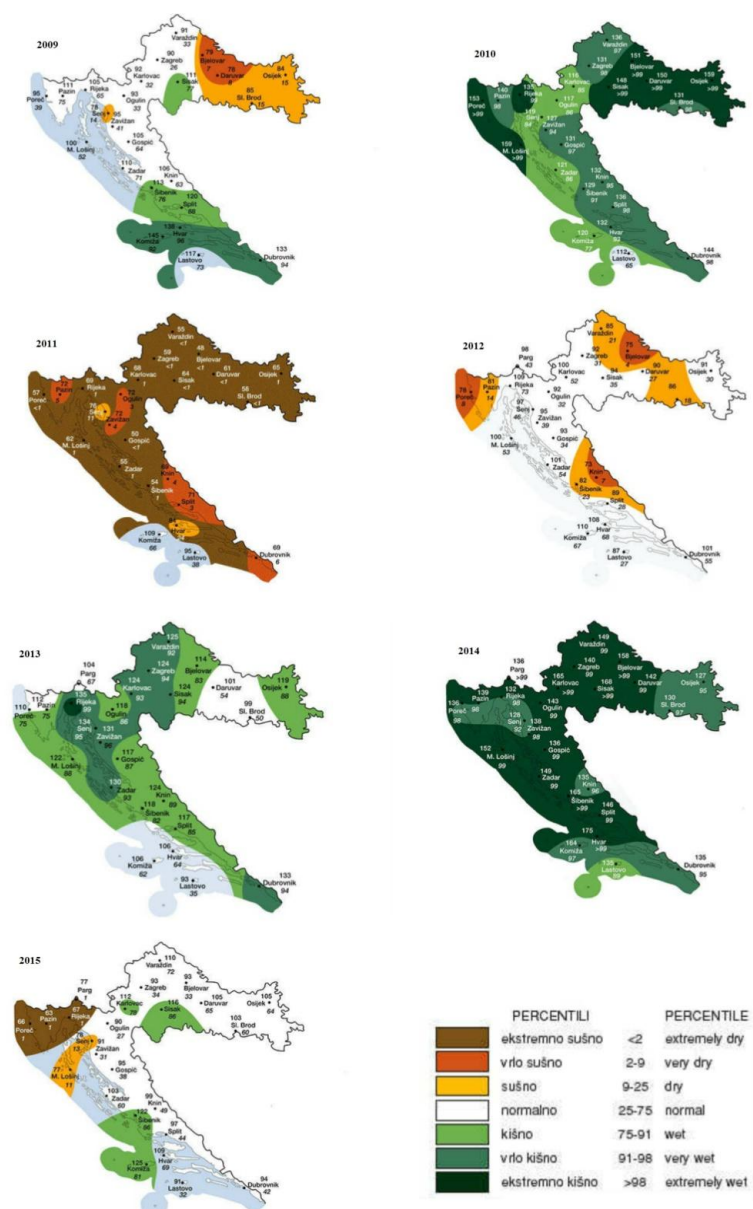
2009

91 Varaždin 33
90 Zagreb 26
92 Karlovac 32
76 Bjelovar 7
79 Daruvar 8
84 Osijek 15
111
85 Sl. Brod 15
95 Poreč 39
111 Pazin 75
105 Rijeka 65
93 Ogulin 33
78 Senj 14
95 Zavižan 41
105 Gospić 64
100 M. Lošinj 52
110 Zadar 71
106 Knin 63
Šibenik 76
120 Split 68
145 Komiža
Hvar
117 Lastovo 73
133 Dubrovnik 94

2010

136 Varaždin 97
151 Bjelovar >99
131 Zagreb >99
148 Sisak >99
150 Daruvar >99
159 Osijek >99
131 Sl. Brod 98
153 Poreč >99
140 Pazin 98
Rijeka 98
118 Karlovac 95
117 Ogulin 90
127 Zavižan 94
131 Gospić 97
159 M. Lošinj >99
121 Zadar 94
132 Knin 96
129 Šibenik 91
135 Split 96
132 Hvar 93
120 Komiža 77
112 Lastovo 65
144 Dubrovnik 98

2011

55 Varaždin <1
59 Zagreb <1
48 Bjelovar <1
66 Karlovac 1
61 Daruvar <1
64 Sisak <1
65 Osijek 1
56 Sl. Brod <1
57 Poreč <1
72 Pazin
69 Rijeka 1
72 Ogulin
76 Senj 11
73 Zavižan 4
50 Gospić <1
62 M. Lošinj 1
55 Zadar 1
54 Šibenik 1
64 Knin 4
71 Split 5
109 Komiža 66
95 Lastovo 38
69 Dubrovnik 6

2012

85 Varaždin 21
98 Parg 43
92 Zagreb 31
75 Bjelovar 7
100 Karlovac 52
90 Daruvar 27
91 Osijek 30
78 Poreč 9
81 Pazin 14
100 Rijeka 73
93 Ogulin 32
97 Senj 46
93 Zavižan 39
93 Gospić 49
Sisak 35
88
18
100 M. Lošinj 53
101 Zadar 54
Knin 7
82 Šibenik 23
89 Split 26
108 Hvar 68
110 Komiža 67
87 Lastovo 27
101 Dubrovnik 55

2013

125 Varaždin 92
104 Parg 67
124 Zagreb 94
114 Bjelovar 83
124 Karlovac 93
101 Daruvar 54
119 Osijek 88
124 Sisak 94
99 Sl. Brod 50
110 Poreč 75
112 Pazin 75
130 Rijeka 99
116 Ogulin
134 Senj 95
131 Zavižan 96
117 Gospić 87
122 M. Lošinj 88
130 Zadar 93
124 Knin 89
118 Šibenik 82
117 Split 85
106 Hvar 64
106 Komiža 62
93 Lastovo 35
133 Dubrovnik 94

2014

149 Varaždin >99
136 Parg >99
140 Zagreb >99
158 Bjelovar >99
142 Daruvar 98
127 Osijek 95
165 Karlovac >99
168 Sisak >99
130 Sl. Brod 97
136 Poreč 98
139 Pazin 98
132 Rijeka 98
143 Ogulin 99
128 Senj 92
136 Zavižan 98
136 Gospić 99
152 M. Lošinj 99
149 Zadar 99
135 Knin 98
165 Šibenik >99
146 Split 99
175
164 Komiža 96
Hvar >99
135 Lastovo 80
135 Dubrovnik 95

2015

110 Varaždin 72
77 Parg 1
93 Zagreb 34
93 Bjelovar 33
63 Pazin 1
67 Rijeka 1
112 Karlovac 81
115 Sisak 86
105 Daruvar 65
105 Osijek 64
66 Poreč 1
90 Ogulin 27
103 Sl. Brod 60
Senj 13
Zavižan 31
95 Gospić 38
77 M. Lošinj 11
103 Zadar 60
99 Knin 49
Šibenik 86
97 Split 44
109 Hvar 69
125 Komiža 81
91 Lastovo 29
94 Dubrovnik 42

| | PERCENTILI | | PERCENTILE |
|---|---|---|---|
| | ekstremno sušno | <2 | extremely dry |
| | vrlo sušno | 2-9 | very dry |
| | sušno | 9-25 | dry |
| | normalno | 25-75 | normal |
| | kišno | 75-91 | wet |
| | vrlo kišno | 91-98 | very wet |
| | ekstremno kišno | >98 | extremely wet |